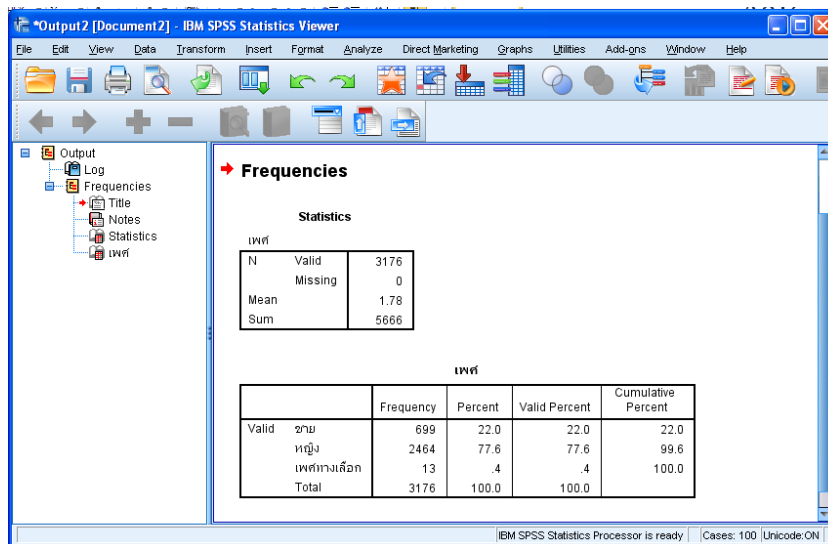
*Output2 [Document2] - IBM SPSS Statistics Viewer

File Edit View Data Transform Insert Format Analyze Direct Marketing Graphs Utilities Add-ons Window Help

Output
Log
Frequencies
Title
Notes
Statistics
เพศ

Frequencies

Statistics

เพศ

| | | |
|---|---|---|
| N | Valid | 3176 |
| | Missing | 0 |
| Mean | | 1.78 |
| Sum | | 5666 |

เพศ

| | | Frequency | Percent | Valid Percent | Cumulative Percent |
|---|---|---|---|---|---|
| Valid | ชาย | 699 | 22.0 | 22.0 | 22.0 |
| | หญิง | 2464 | 77.6 | 77.6 | 99.6 |
| | เพศทางเลือก | 13 | .4 | .4 | 100.0 |
| | Total | 3176 | 100.0 | 100.0 | |

IBM SPSS Statistics Processor is ready | Cases: 100 | Unicode:ON